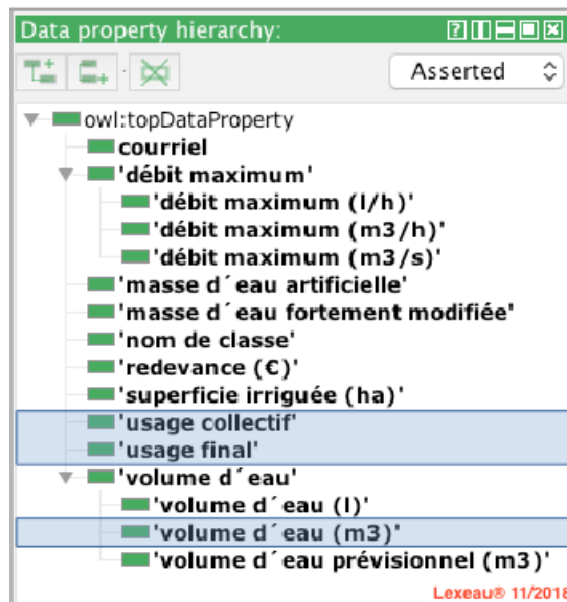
Data property hierarchy:

Asserted

owl:topDataProperty
courriel
'débit maximum'
'débit maximum (l/h)'
'débit maximum (m3/h)'
'débit maximum (m3/s)'
'masse d´eau artificielle'
'masse d´eau fortement modifiée'
'nom de classe'
'redevance (€)'
'superficie irriguée (ha)'
'usage collectif'
'usage final'
'volume d´eau'
'volume d´eau (l)'
'volume d´eau (m3)'
'volume d´eau prévisionnel (m3)'

Lexeau® 11/2018